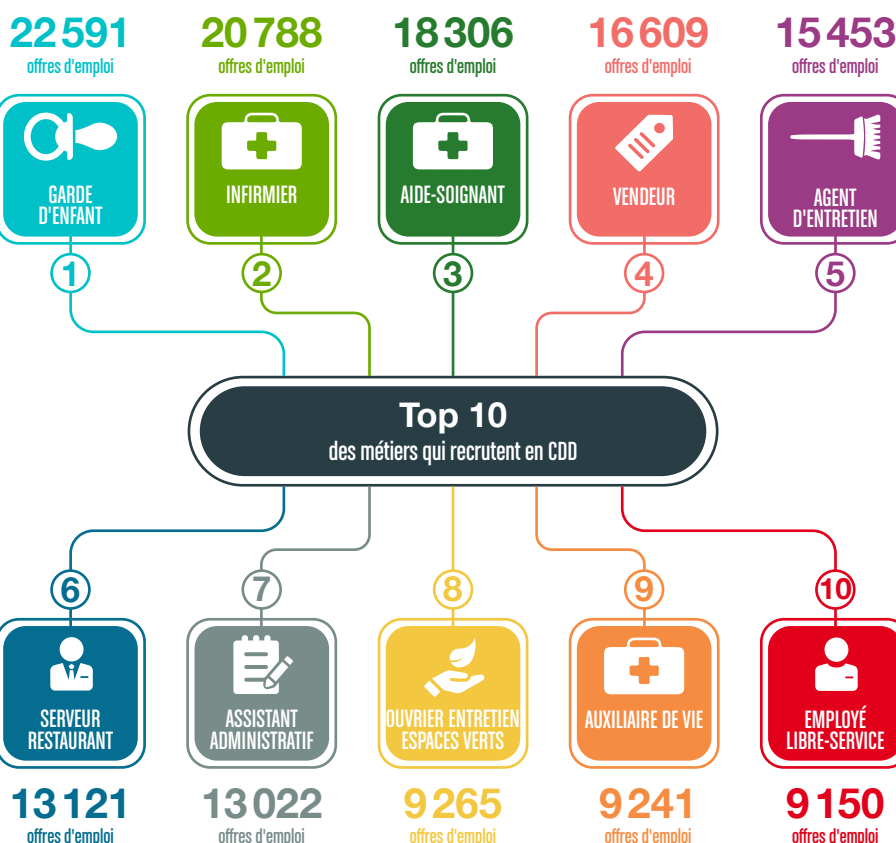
22 591
offres d'emploi

20 788
offres d'emploi

18 306
offres d'emploi

16 609
offres d'emploi

15 453
offres d'emploi

GARDE D'ENFANT

INFIRMIER

AIDE-SOIGNANT

VENDEUR

AGENT D'ENTRETIEN

1

2

3

4

5

Top 10
des métiers qui recrutent en CDD

6

7

8

9

10

SERVEUR RESTAURANT

ASSISTANT ADMINISTRATIF

OUVRIER ENTRETIEN ESPACES VERTS

AUXILIAIRE DE VIE

EMPLOYÉ LIBRE-SERVICE

13 121
offres d'emploi

13 022
offres d'emploi

9 265
offres d'emploi

9 241
offres d'emploi

9 150
offres d'emploi